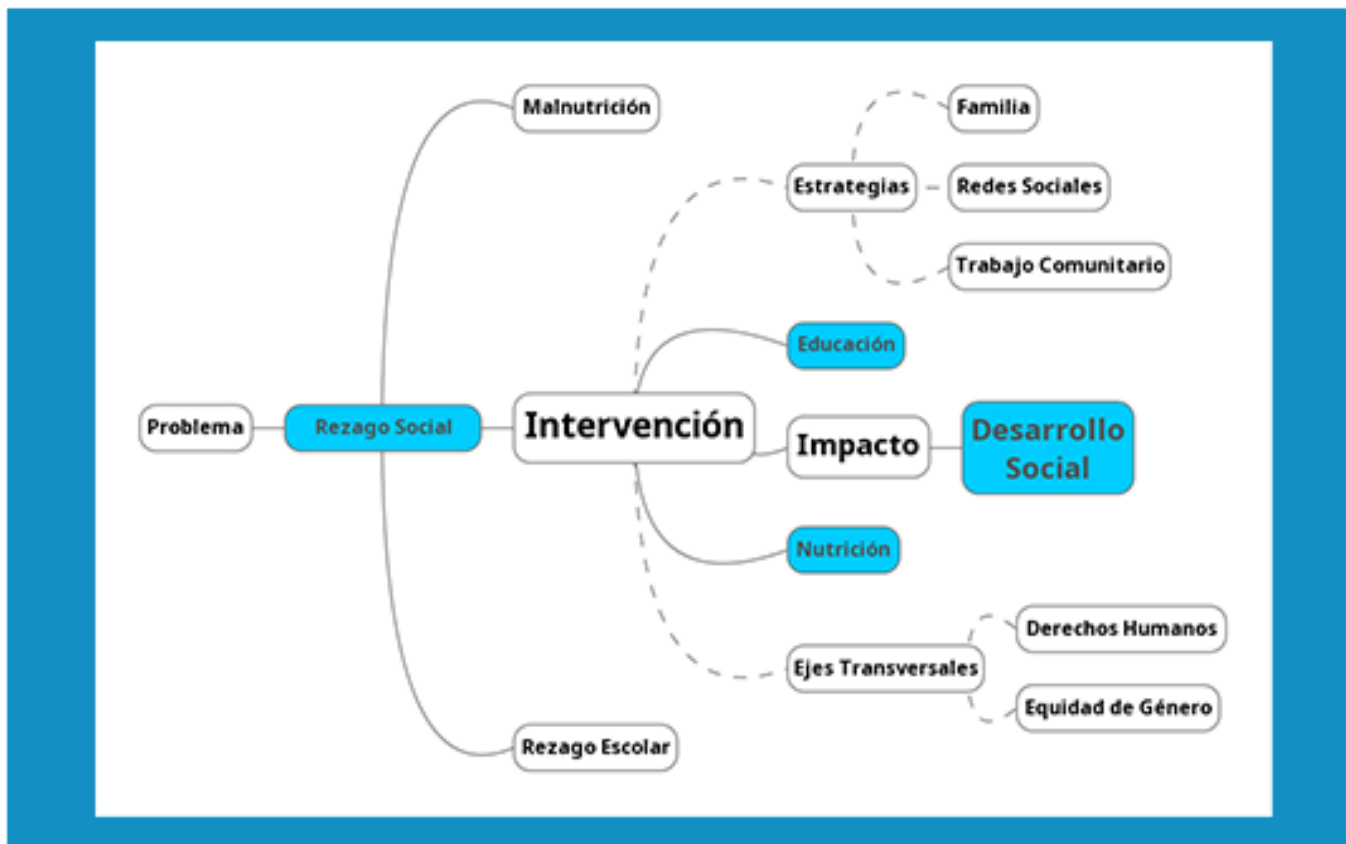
Malnutrición

Familia

Estrategias

Redes Sociales

Trabajo Comunitario

Educación

Problema

Rezago Social

Intervención

Impacto

Desarrollo Social

Nutrición

Derechos Humanos

Ejes Transversales

Equidad de Género

Rezago Escolar